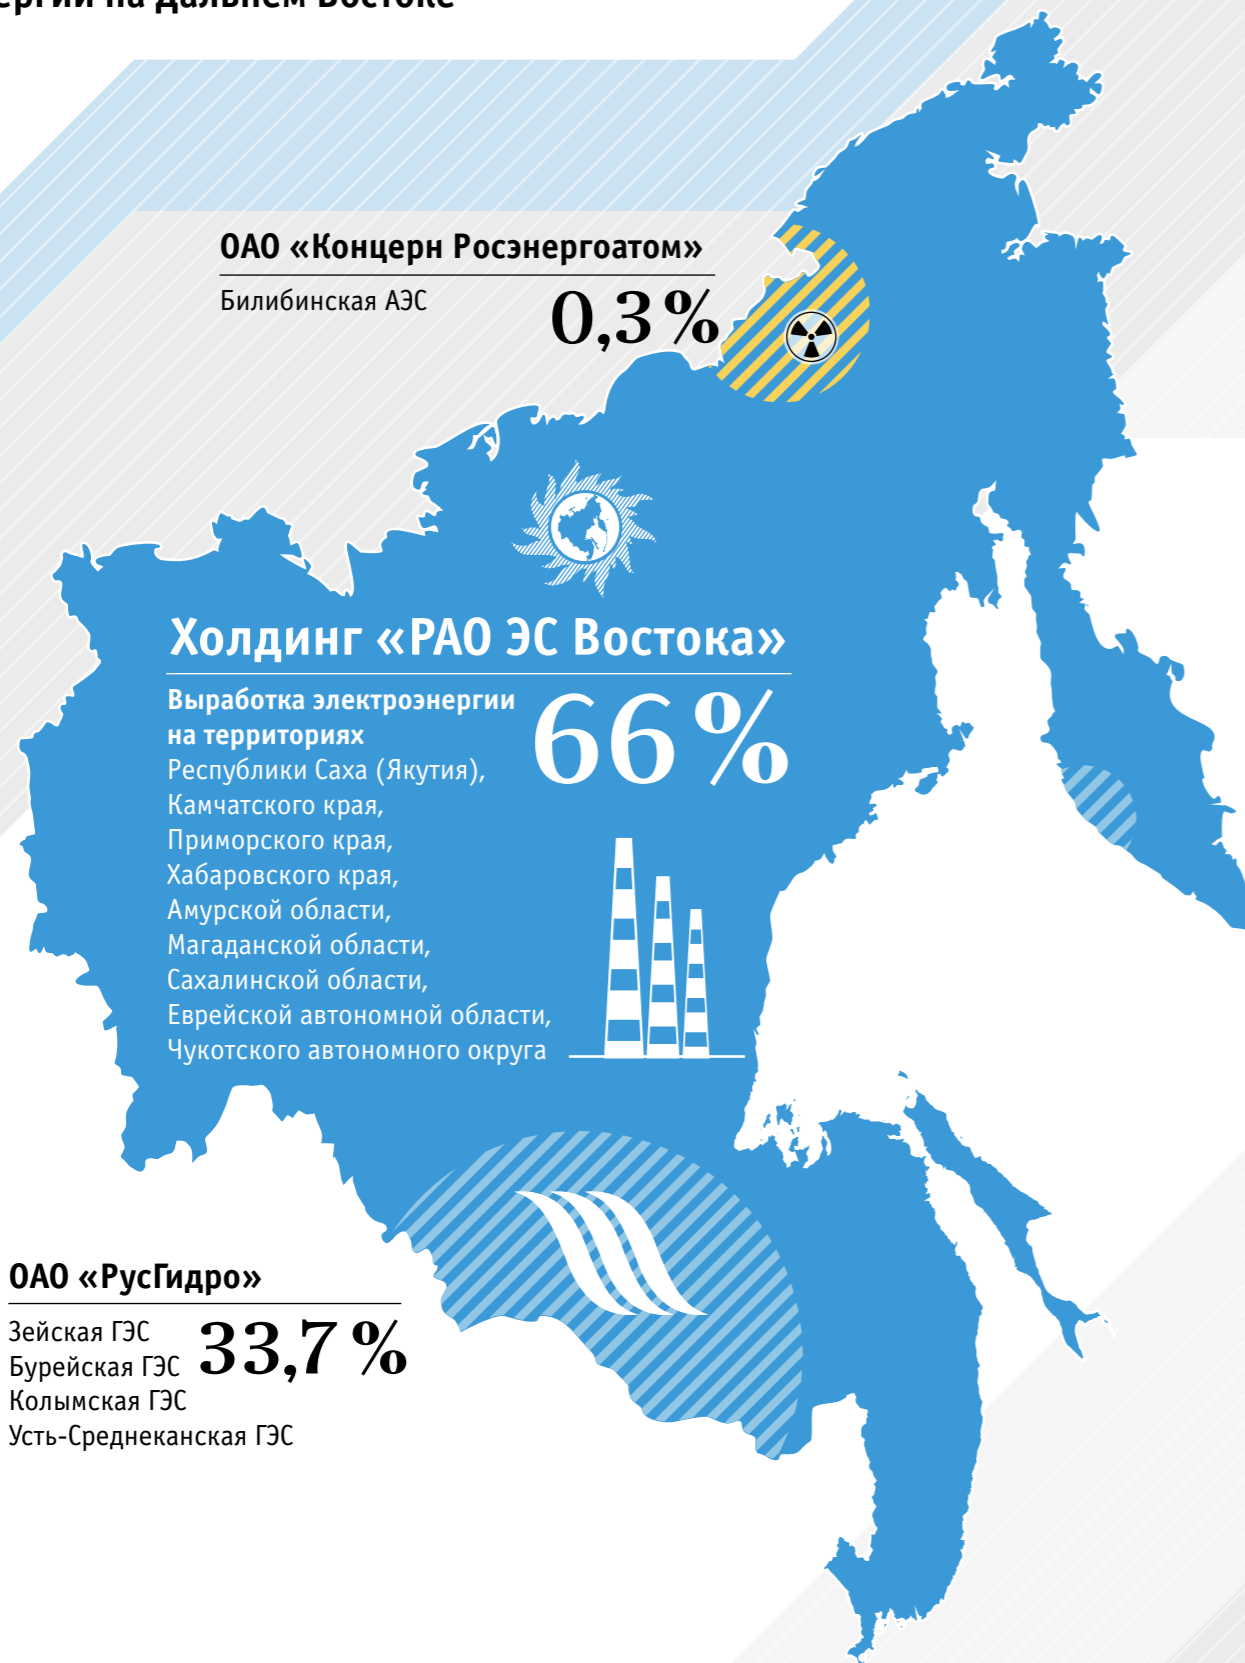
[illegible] на Дальнем Востоке

ОАО «Концерн Росэнергоатом»

Билибинская АЭС

0,3 %

Холдинг «РАО ЭС Востока»

Выработка электроэнергии на территориях Республики Саха (Якутия), Камчатского края, Приморского края, Хабаровского края, Амурской области, Магаданской области, Сахалинской области, Еврейской автономной области, Чукотского автономного округа

66 %

ОАО «РусГидро»

Зейская ГЭС
Бурейская ГЭС
Колымская ГЭС
Усть-Среднеканская ГЭС

33,7 %